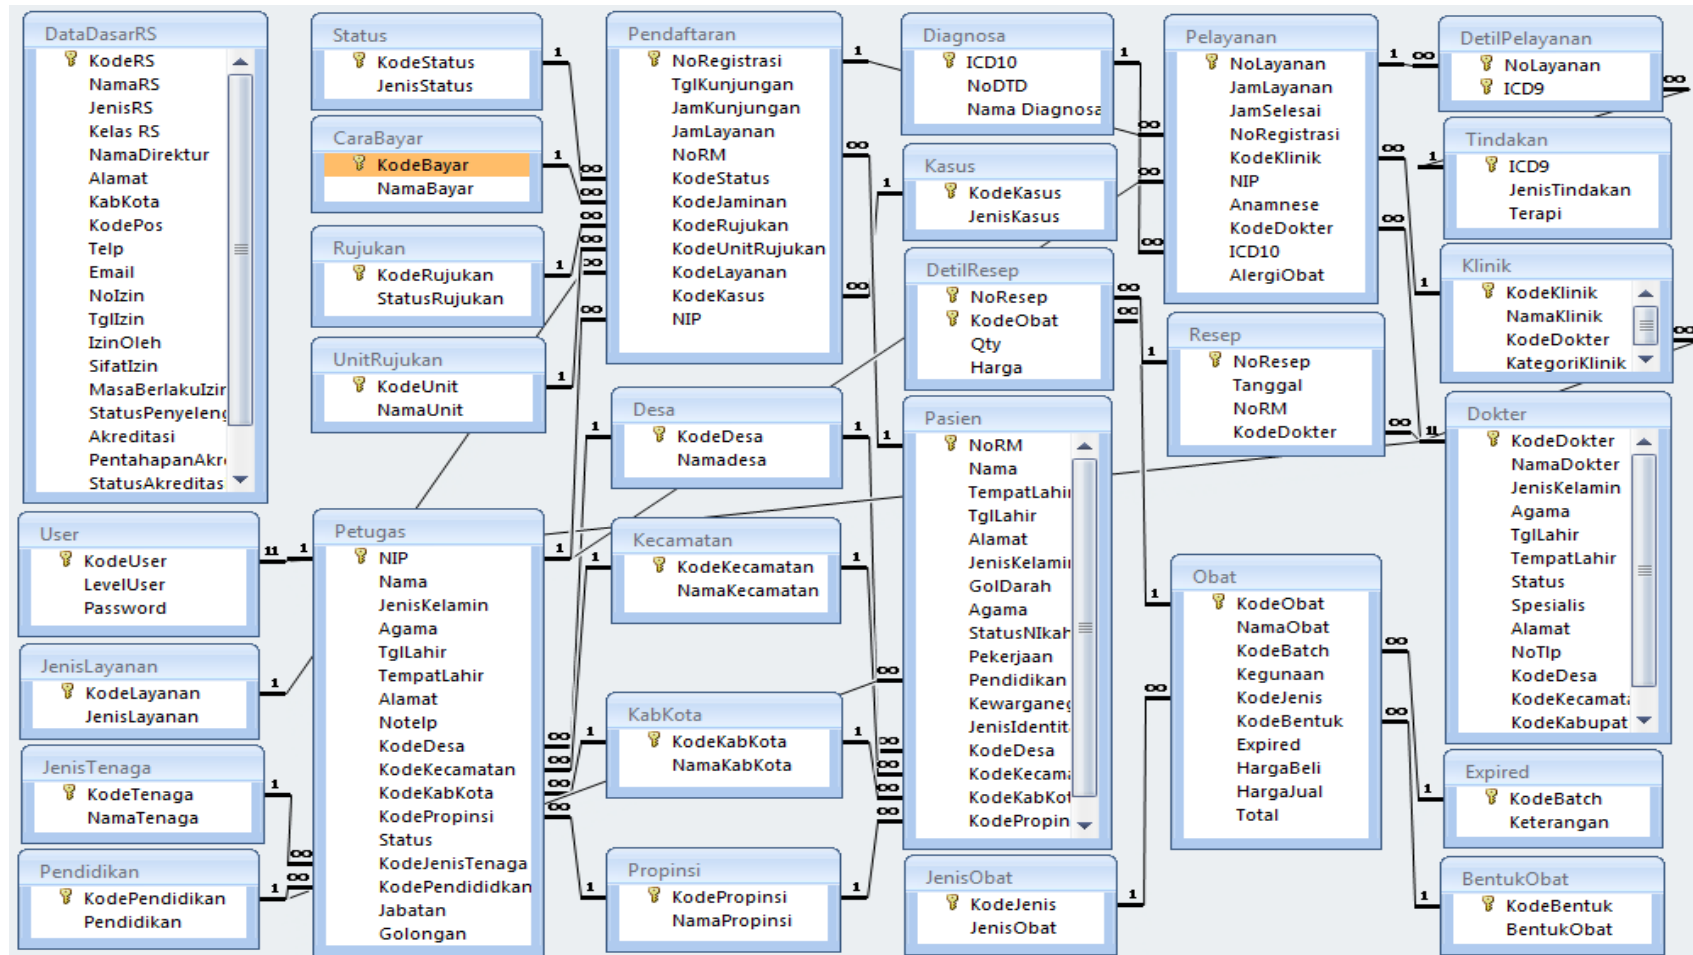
DataDasarRS
KodeRS
NamaRS
JenisRS
Kelas RS
NamaDirektur
Alamat
KabKota
KodePos
Telp
Email
NoIzin
TglIzin
IzinOleh
SifatIzin
MasaBerlakuIzir
StatusPenyelen
Akreditasi
PentahapanAkr
StatusAkreditas

Status
KodeStatus
JenisStatus

CaraBayar
KodeBayar
NamaBayar

Rujukan
KodeRujukan
StatusRujukan

UnitRujukan
KodeUnit
NamaUnit

Pendaftaran
NoRegistrasi
TglKunjungan
JamKunjungan
JamLayanan
NoRM
KodeStatus
KodeJaminan
KodeRujukan
KodeUnitRujukan
KodeLayanan
KodeKasus
NIP

Diagnosa
ICD10
NoDTD
Nama Diagnosa

Kasus
KodeKasus
JenisKasus

DetilResep
NoResep
KodeObat
Qty
Harga

Pelayanan
NoLayanan
JamLayanan
JamSelesai
NoRegistrasi
KodeKlinik
NIP
Anamnese
KodeDokter
ICD10
AlergiObat

DetilPelayanan
NoLayanan
ICD9

Tindakan
ICD9
JenisTindakan
Terapi

Klinik
KodeKlinik
NamaKlinik
KodeDokter
KategoriKlinik

Resep
NoResep
Tanggal
NoRM
KodeDokter

Dokter
KodeDokter
NamaDokter
JenisKelamin
Agama
TglLahir
TempatLahir
Status
Spesialis
Alamat
NoTlp
KodeDesa
KodeKecamat
KodeKabupat

User
KodeUser
LevelUser
Password

JenisLayanan
KodeLayanan
JenisLayanan

JenisTenaga
KodeTenaga
NamaTenaga

Pendidikan
KodePendidikan
Pendidikan

Petugas
NIP
Nama
JenisKelamin
Agama
TglLahir
TempatLahir
Alamat
Notelp
KodeDesa
KodeKecamatan
KodeKabKota
KodePropinsi
Status
KodeJenisTenaga
KodePendididkan
Jabatan
Golongan

Desa
KodeDesa
Namadesa

Kecamatan
KodeKecamatan
NamaKecamatan

KabKota
KodeKabKota
NamaKabKota

Propinsi
KodePropinsi
NamaPropinsi

Pasien
NoRM
Nama
TempatLahi
TglLahir
Alamat
JenisKelami
GolDarah
Agama
StatusNIkah
Pekerjaan
Pendidikan
Kewarganeg
JenisIdentit
KodeDesa
KodeKecam
KodeKabKot
KodePropin

JenisObat
KodeJenis
JenisObat

Obat
KodeObat
NamaObat
KodeBatch
Kegunaan
KodeJenis
KodeBentuk
Expired
HargaBeli
HargaJual
Total

Expired
KodeBatch
Keterangan

BentukObat
KodeBentuk
BentukObat